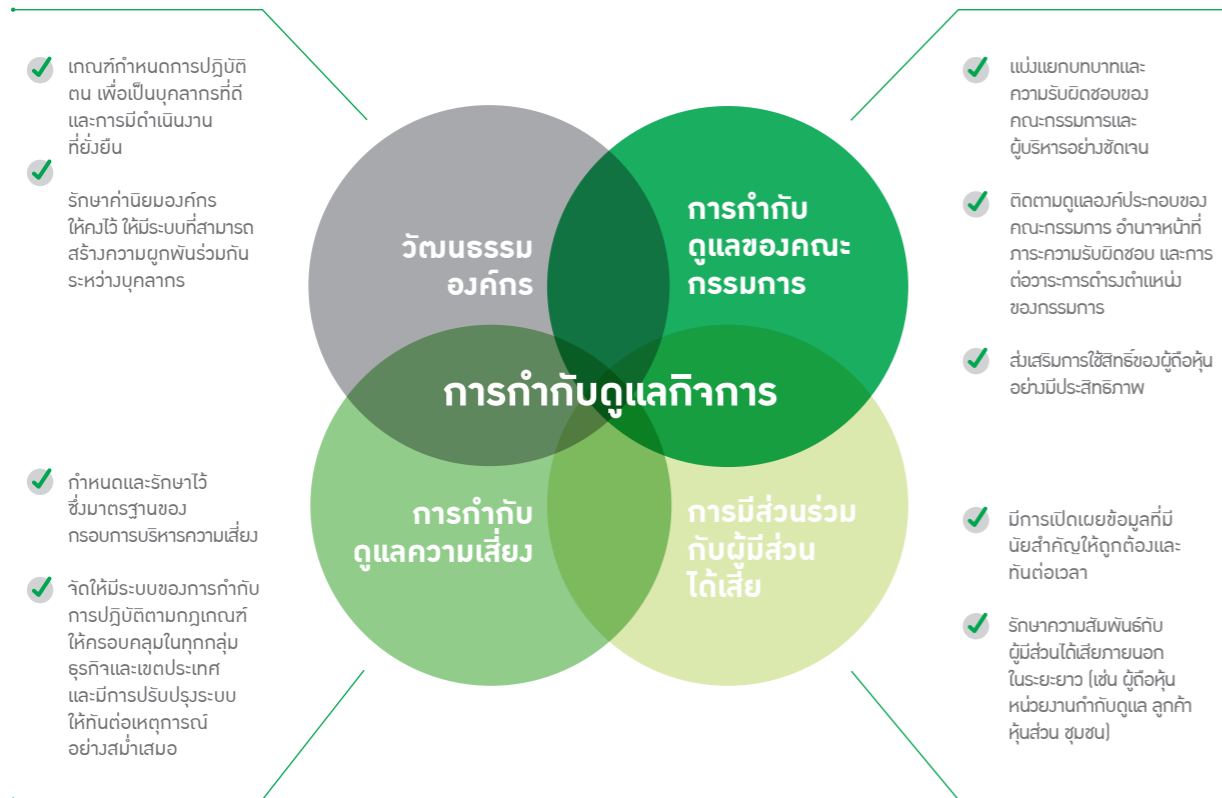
เกณฑ์กำหนดการปฏิบัติตน เพื่อเป็นบุคลากรที่ดีและการมีดำเนินงานที่ยั่งยืน

รักษาค่านิยมองค์กรให้คงไว้ ให้มีระบบที่สามารถสร้างความผูกพันร่วมกันระหว่างบุคลากร

แบ่งแยกบทบาทและความรับผิดชอบของคณะกรรมการและผู้บริหารอย่างชัดเจน

ติดตามดูแลองค์ประกอบของคณะกรรมการ อำนาจหน้าที่ภาระความรับผิดชอบ และการต่อวาระการดำรงตำแหน่งของกรรมการ

ส่งเสริมการใช้สิทธิ์ของผู้ถือหุ้นอย่างมีประสิทธิภาพ

วัฒนธรรมองค์กร

การกำกับดูแลของคณะกรรมการ

การกำกับดูแลกิจการ

การกำกับดูแลความเสี่ยง

การมีส่วนร่วมกับผู้มีส่วนได้เสีย

กำหนดและรักษาไว้ซึ่งมาตรฐานของกรอบการบริหารความเสี่ยง

จัดให้มีระบบของการกำกับการปฏิบัติตามกฎเกณฑ์ให้ครอบคลุมในทุกกลุ่มธุรกิจและเขตประเทศและมีการปรับปรุงระบบให้ทันต่อเหตุการณ์อย่างสม่ำเสมอ

มีการเปิดเผยข้อมูลที่มีนัยสำคัญให้ถูกต้องและทันต่อเวลา

รักษาความสัมพันธ์กับผู้มีส่วนได้เสียภายนอกในระยะยาว (เช่น ผู้ถือหุ้น หน่วยงานกำกับดูแล ลูกค้า หุ้นส่วน ชุมชน)